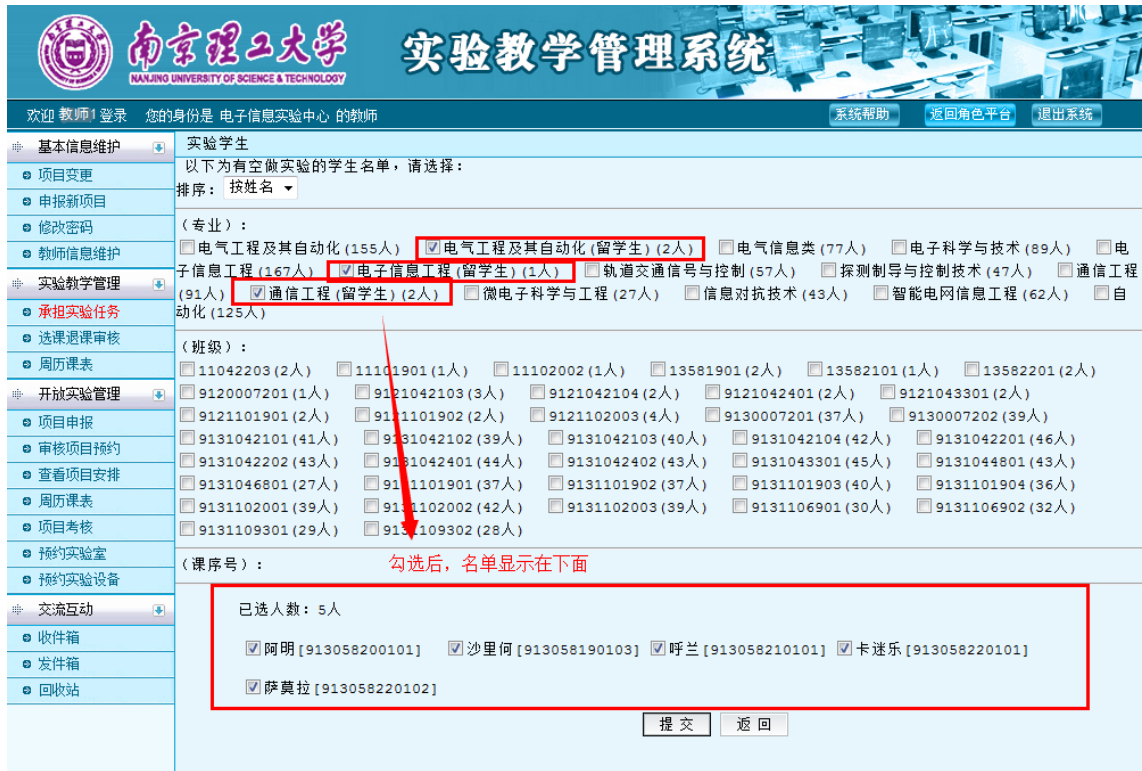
南京理工大学
NANJING UNIVERSITY OF SCIENCE & TECHNOLOGY
实验教学管理系统

欢迎 教师1 登录 您的身份是 电子信息实验中心 的教师
系统帮助 返回角色平台 退出系统

基本信息维护
项目变更
申报新项目
修改密码
教师信息维护
实验教学管理
承担实验任务
选课退课审核
周历课表
开放实验管理
项目申报
审核项目预约
查看项目安排
周历课表
项目考核
预约实验室
预约实验设备
交流互动
收件箱
发件箱
回收站

实验学生
以下为有空做实验的学生名单，请选择：
排序：按姓名

（专业）：
电气工程及其自动化(155人) 电气工程及其自动化(留学生)(2人) 电气信息类(77人) 电子科学与技术(89人) 电子信息工程(167人) 电子信息工程(留学生)(1人) 轨道交通信号与控制(57人) 探测制导与控制技术(47人) 通信工程(91人) 通信工程(留学生)(2人) 微电子科学与工程(27人) 信息对抗技术(43人) 智能电网信息工程(62人) 自动化(125人)

（班级）：
11042203(2人) 11101901(1人) 11102002(1人) 13581901(2人) 13582101(1人) 13582201(2人)
9120007201(1人) 9121042103(3人) 9121042104(2人) 9121042401(2人) 9121043301(2人)
9121101901(2人) 9121101902(2人) 9121102003(4人) 9130007201(37人) 9130007202(39人)
9131042101(41人) 9131042102(39人) 9131042103(40人) 9131042104(42人) 9131042201(46人)
9131042202(43人) 9131042401(44人) 9131042402(43人) 9131043301(45人) 9131044801(43人)
9131046801(27人) 9131101901(37人) 9131101902(37人) 9131101903(40人) 9131101904(36人)
9131102001(39人) 9131102002(42人) 9131102003(39人) 9131106901(30人) 9131106902(32人)
9131109301(29人) 9131109302(28人)

（课序号）：
勾选后，名单显示在下面

已选人数：5人
阿明[913058200101] 沙里何[913058190103] 呼兰[913058210101] 卡迷乐[913058220101]
萨莫拉[913058220102]

提交 返回